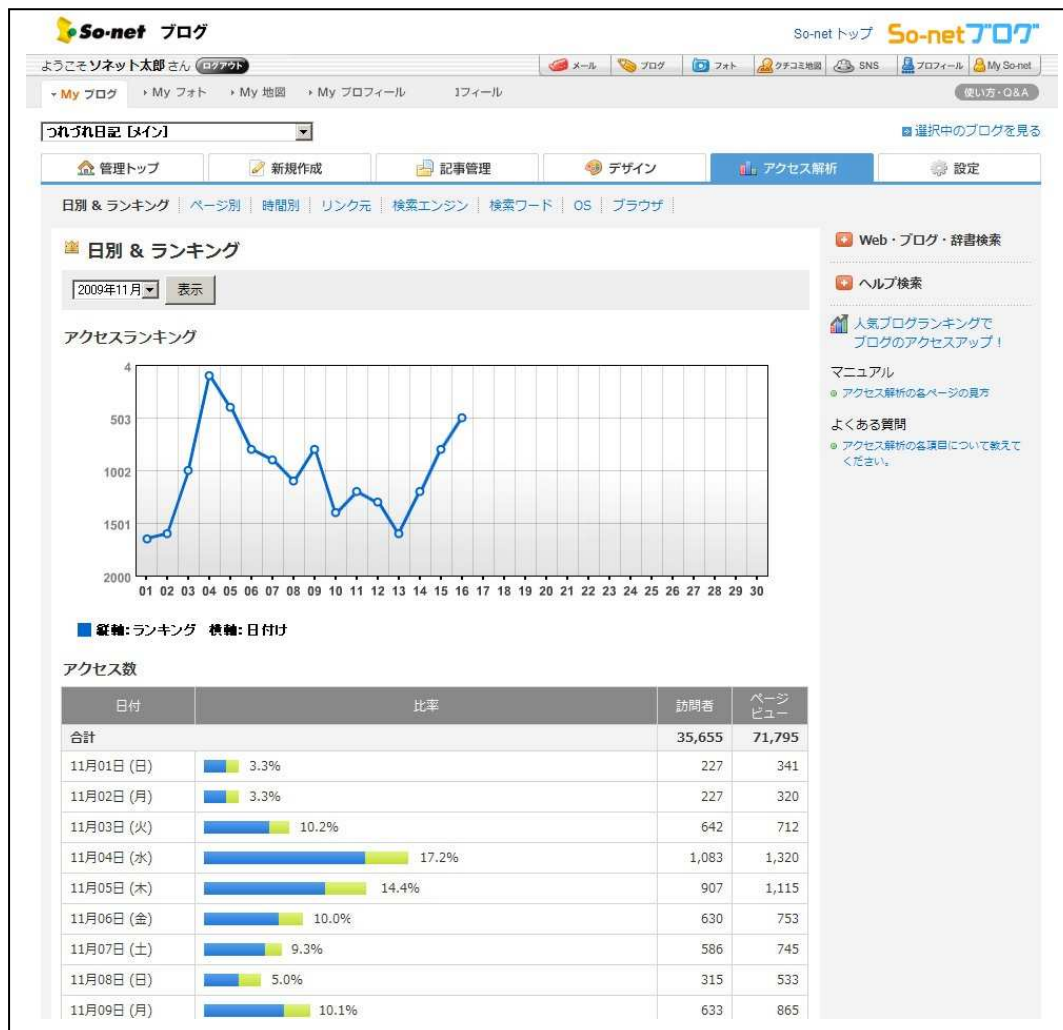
So-net ブログ

So-net トップ So-netブログ

ようこそソネット太郎さん ログアウト

メール ブログ フォト クチコミ地図 SNS プロフィール My So-net

My ブログ My フォト My 地図 My プロフィール 1フィール

使い方・Q&A

つれづれ日記 [メイン]

選択中のブログを見る

管理トップ 新規作成 記事管理 デザイン アクセス解析 設定

日別 & ランキング | ページ別 | 時間別 | リンク元 | 検索エンジン | 検索ワード | OS | ブラウザ

日別 & ランキング

2009年11月 表示

アクセスランキング

4
503
1002
1501
2000

01 02 03 04 05 06 07 08 09 10 11 12 13 14 15 16 17 18 19 20 21 22 23 24 25 26 27 28 29 30

縦軸:ランキング 横軸:日付け

アクセス数

| 日付 | 比率 | 訪問者 | ページビュー |
|---|---|---|---|
| 合計 | | 35,655 | 71,795 |
| 11月01日 (日) | 3.3% | 227 | 341 |
| 11月02日 (月) | 3.3% | 227 | 320 |
| 11月03日 (火) | 10.2% | 642 | 712 |
| 11月04日 (水) | 17.2% | 1,083 | 1,320 |
| 11月05日 (木) | 14.4% | 907 | 1,115 |
| 11月06日 (金) | 10.0% | 630 | 753 |
| 11月07日 (土) | 9.3% | 586 | 745 |
| 11月08日 (日) | 5.0% | 315 | 533 |
| 11月09日 (月) | 10.1% | 633 | 865 |

Web・ブログ・辞書検索

ヘルプ検索

人気ブログランキングでブログのアクセスアップ!

マニュアル
アクセス解析の各ページの見方

よくある質問
アクセス解析の各項目について教えてください。